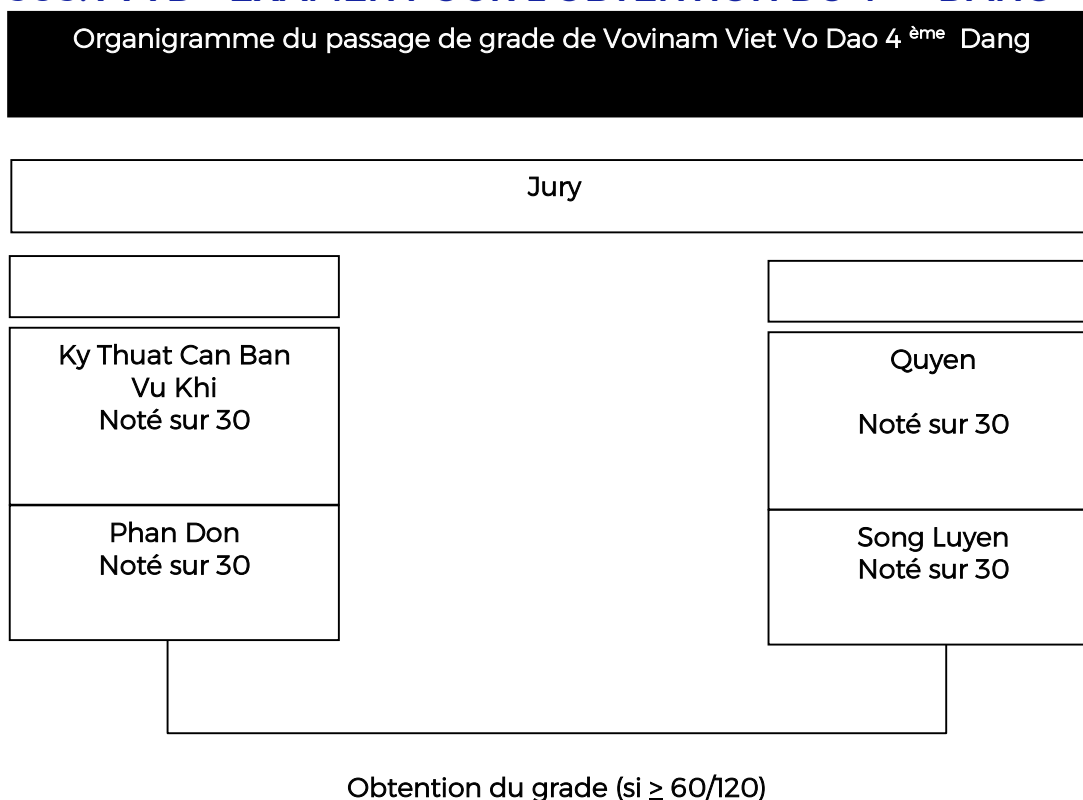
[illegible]

Organigramme du passage de grade de Vovinam Viet Vo Dao 4 ème Dang

Jury

Ky Thuat Can Ban
Vu Khi
Noté sur 30

Phan Don
Noté sur 30

Quyen

Noté sur 30

Song Luyen
Noté sur 30

Obtention du grade (si $\geq$ 60/120)